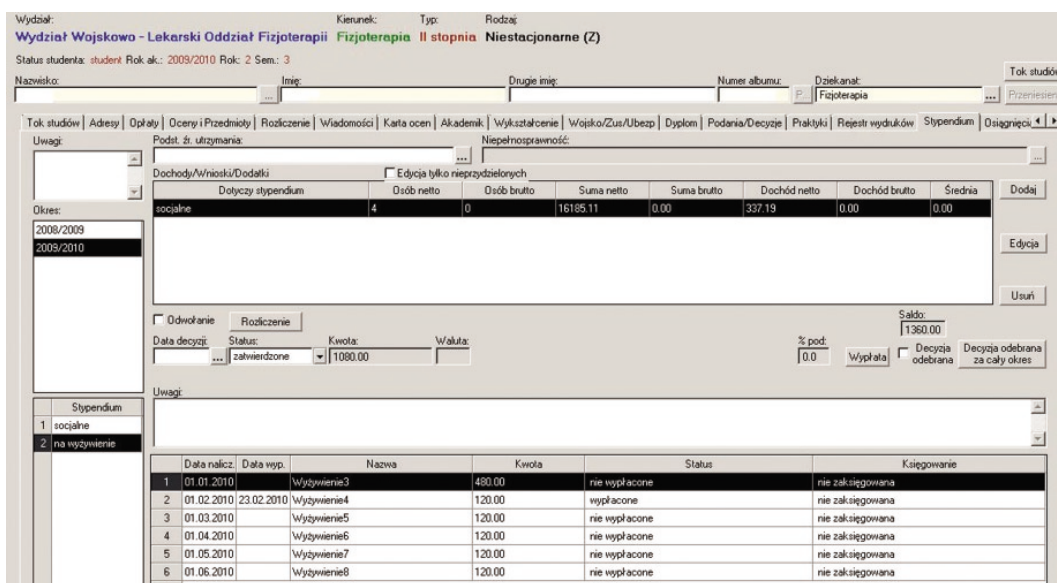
Wydział: Kierunek: Typ: Rodzaj:
Wydział Wojskowo - Lekarski Oddział Fizjoterapii Fizjoterapia II stopnia Niestacjonarne (Z)

Status studenta: student Rok ak.: 2009/2010 Rok: 2 Sem.: 3

Nazwisko: Imię: Drugie imię: Numer albumu: Dziekanat: Tok studiów
... P Fizjoterapia ... Przeniesien

Tok studiów | Adresy | Opłaty | Oceny i Przedmioty | Rozliczenie | Wiadomości | Karta ocen | Akademik | Wykształcenie | Wojsko/Zus/Ubezp | Dyplom | Podania/Decyzje | Praktyki | Rejestr wydruków | Stypendium | Osiągnięci

Uwagi: Podst. źr. utrzymania: Niepełnosprawność:

Dochody/Wnioski/Dodatki ☐ Edycja tylko nieprzydzielonych

| Dotyczy stypendium | Osób netto | Osób brutto | Suma netto | Suma brutto | Dochód netto | Dochód brutto | Średnia |
|---|---|---|---|---|---|---|---|
| socjalne | 4 | 0 | 16185.11 | 0.00 | 337.19 | 0.00 | 0.00 |

Dodaj
Edycja
Usuń

Okres:
2008/2009
2009/2010

☐ Odwołanie Rozliczenie
Saldo: 1360.00
Data decyzji: ... Status: zatwierdzone Kwota: 1080.00 Waluta:
% pod: 0.0 Wypłata ☐ Decyzja odebrana Decyzja odebrana za cały okres

Uwagi:

| | Stypendium |
|---|---|
| 1 | socjalne |
| 2 | na wyżywienie |

| | Data nalicz. | Data wyp. | Nazwa | Kwota | Status | Księgowanie |
|---|---|---|---|---|---|---|
| 1 | 01.01.2010 | | Wyżywienie3 | 480.00 | nie wypłacone | nie zaksięgowana |
| 2 | 01.02.2010 | 23.02.2010 | Wyżywienie4 | 120.00 | wypłacone | nie zaksięgowana |
| 3 | 01.03.2010 | | Wyżywienie5 | 120.00 | nie wypłacone | nie zaksięgowana |
| 4 | 01.04.2010 | | Wyżywienie6 | 120.00 | nie wypłacone | nie zaksięgowana |
| 5 | 01.05.2010 | | Wyżywienie7 | 120.00 | nie wypłacone | nie zaksięgowana |
| 6 | 01.06.2010 | | Wyżywienie8 | 120.00 | nie wypłacone | nie zaksięgowana |